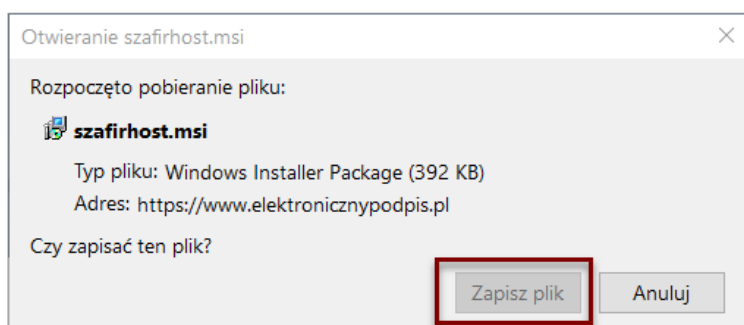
Otwieranie szafirhost.msi

Rozpoczęto pobieranie pliku:

szafirhost.msi

Typ pliku: Windows Installer Package (392 KB)

Adres: https://www.elektronicznypodpis.pl

Czy zapisać ten plik?

Zapisz plik

Anuluj